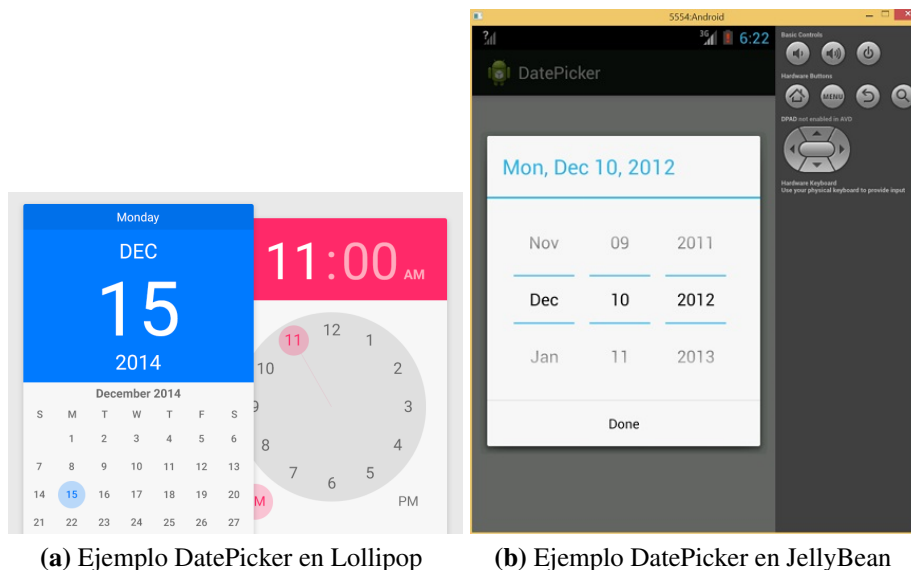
Monday

DEC

15

2014

December 2014

| S | M | T | W | T | F | S |
|---|---|---|---|---|---|---|
| | 1 | 2 | 3 | 4 | 5 | 6 |
| 7 | 8 | 9 | 10 | 11 | 12 | 13 |
| 14 | 15 | 16 | 17 | 18 | 19 | 20 |
| 21 | 22 | 23 | 24 | 25 | 26 | 27 |

11:00 AM

12 1 2 3 4 5 6 7 8 9 10 11

M

PM

5554:Android

6:22

DatePicker

Mon, Dec 10, 2012

Nov 09 2011

Dec 10 2012

Jan 11 2013

Done

Basic Controls

Hardware Buttons

MENU

DPAD not enabled in AVD

Hardware Keyboard
Use your physical keyboard to provide input

(a) Ejemplo DatePicker en Lollipop

(b) Ejemplo DatePicker en JellyBean